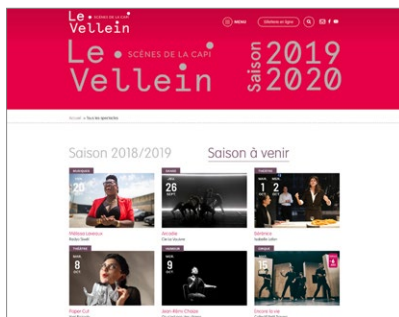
Le • Vellein SCÈNES DE LA CAPI

MENU Billetterie en ligne

Le • Vellein SCÈNES DE LA CAPI

Saison 2019 2020

Accueil > Tous les spectacles

Saison 2018/2019

Saison à venir

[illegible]

JEU. 26 SEPT.

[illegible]

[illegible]

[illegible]

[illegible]

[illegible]

THÉÂTRE

MAR. 8 OCT.

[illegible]

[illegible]

MER. 9 OCT.

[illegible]

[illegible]

15

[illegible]